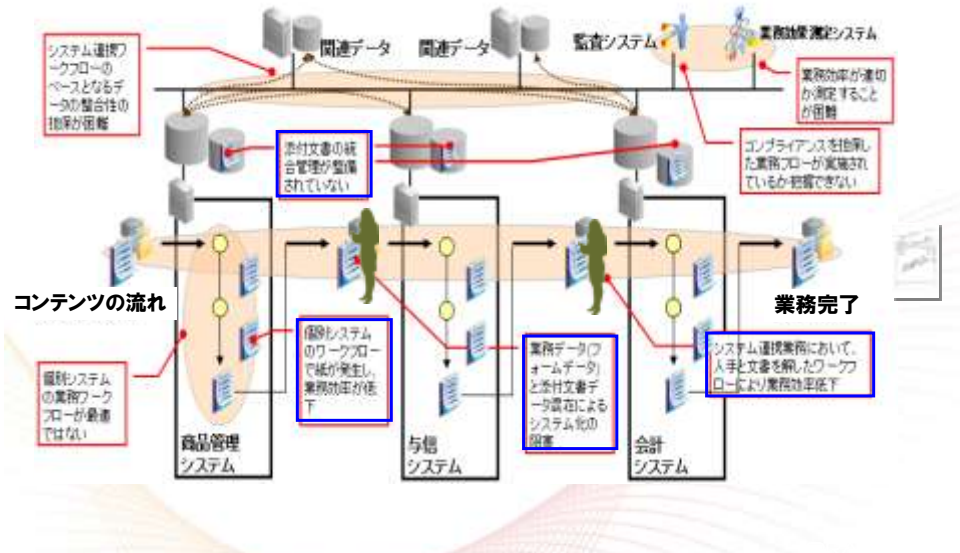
関連データ

関連データ

監査システム

業務効率測定システム

システム連携ワークフローのベースとなるデータの整合性の担保が困難

業務効率が適切か測定することが困難

添付文書の統合管理が整備されていない

コンプライアンスを担保した業務フローが実施されているか把握できない

コンテンツの流れ

業務完了

個別システムの業務ワークフローが最適ではない

個別システムのワークフローで紙が発生し、業務効率が低下

業務データ(フォームデータ)と添付文書データ混在によるシステム化の阻害

システム連携業務において、人手と文書を介したワークフローにより業務効率低下

商品管理システム

与信システム

会計システム